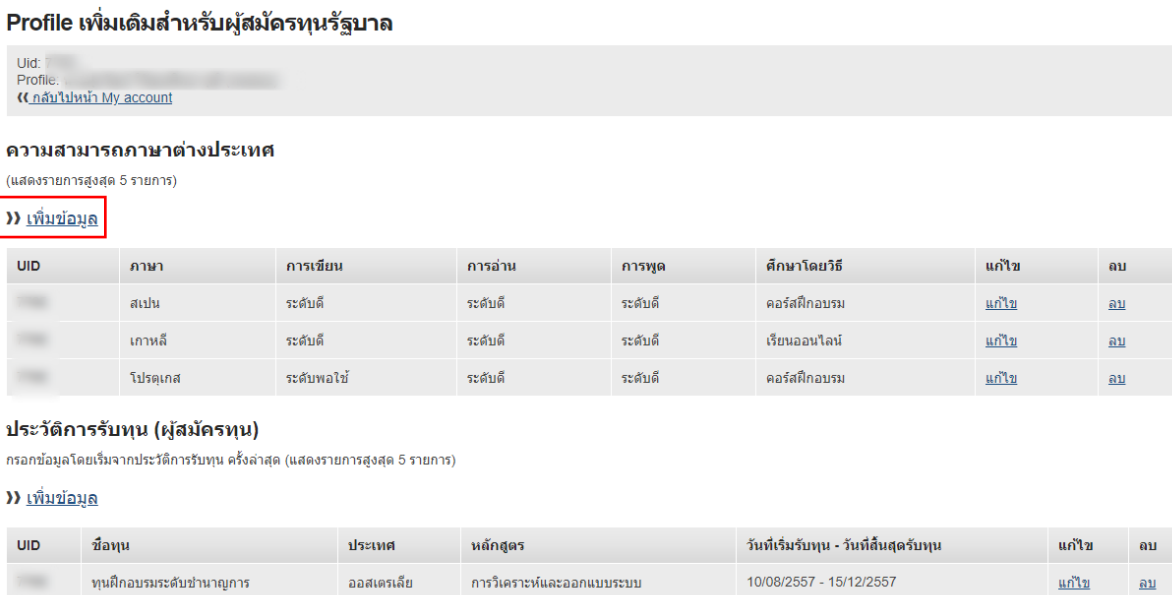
Profile เพิ่มเติมสำหรับผู้สมัครทุนรัฐบาล

Uid: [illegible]
Profile: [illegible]
« กลับไปหน้า My account

ความสามารถภาษาต่างประเทศ

(แสดงรายการสูงสุด 5 รายการ)

» เพิ่มข้อมูล

| UID | ภาษา | การเขียน | การอ่าน | การพูด | ศึกษาโดยวิธี | แก้ไข | ลบ |
|---|---|---|---|---|---|---|---|
| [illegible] | สเปน | ระดับดี | ระดับดี | ระดับดี | คอร์สฝึกอบรม | แก้ไข | ลบ |
| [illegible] | เกาหลี | ระดับดี | ระดับดี | ระดับดี | เรียนออนไลน์ | แก้ไข | ลบ |
| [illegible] | โปรตุเกส | ระดับพอใช้ | ระดับดี | ระดับดี | คอร์สฝึกอบรม | แก้ไข | ลบ |

ประวัติการรับทุน (ผู้สมัครทุน)

กรอกข้อมูลโดยเริ่มจากประวัติการรับทุน ครั้งล่าสุด (แสดงรายการสูงสุด 5 รายการ)

» เพิ่มข้อมูล

| UID | ชื่อทุน | ประเทศ | หลักสูตร | วันที่เริ่มรับทุน - วันที่สิ้นสุดรับทุน | แก้ไข | ลบ |
|---|---|---|---|---|---|---|
| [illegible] | ทุนฝึกอบรมระดับชำนาญการ | ออสเตรเลีย | การวิเคราะห์และออกแบบระบบ | 10/08/2557 - 15/12/2557 | แก้ไข | ลบ |